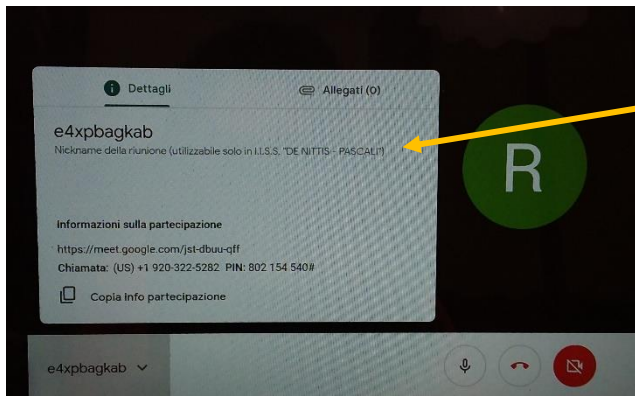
Dettagli

Allegati (0)

e4xpbagkab

Nickname della riunione (utilizzabile solo in I.I.S.S. "DE NITTIS - PASCALI")

Informazioni sulla partecipazione

https://meet.google.com/jst-dbuu-qff

Chiamata: (US) +1 920-322-5282 PIN: 802 154 540#

Copia info partecipazione

R

e4xpbagkab